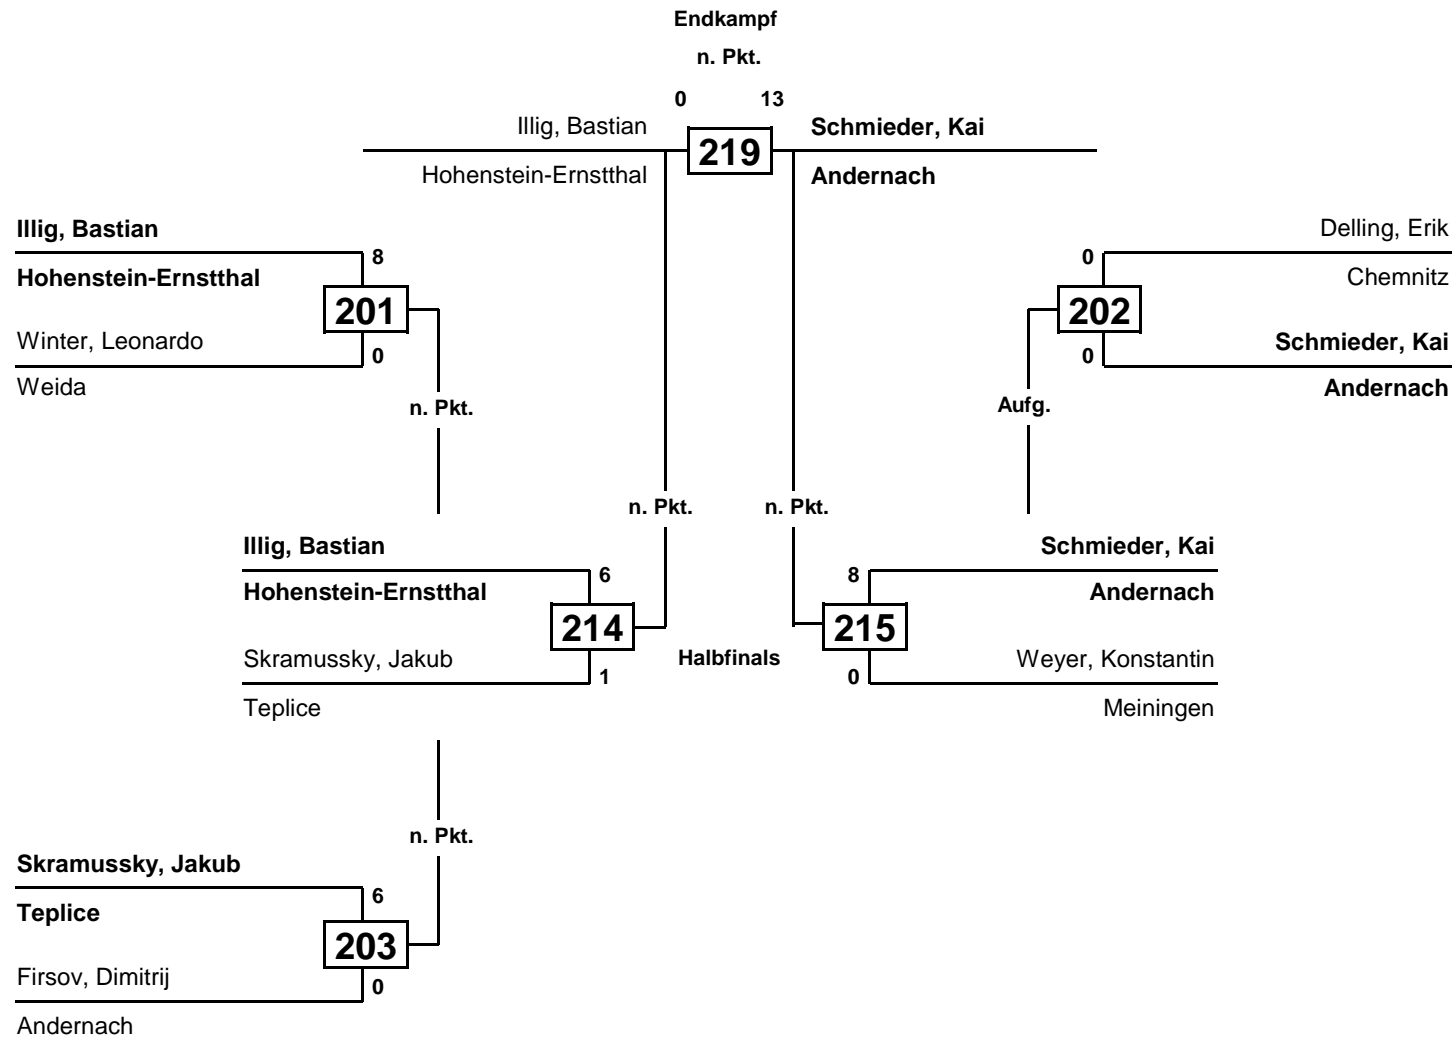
Endkampf

n. Pkt.

0 13

Illig, Bastian

Hohenstein-Ernstthal

219

Schmieder, Kai

Andernach

Illig, Bastian

Hohenstein-Ernstthal

8

201

Winter, Leonardo

0

Weida

n. Pkt.

Delling, Erik

0

Chemnitz

202

Schmieder, Kai

0

Andernach

Aufg.

n. Pkt.

n. Pkt.

Illig, Bastian

Hohenstein-Ernstthal

6

214

Skramussky, Jakub

1

Teplice

Halbfinals

Schmieder, Kai

8

Andernach

215

Weyer, Konstantin

0

Meiningen

n. Pkt.

Skramussky, Jakub

Teplice

6

203

Firsov, Dimitrij

0

Andernach